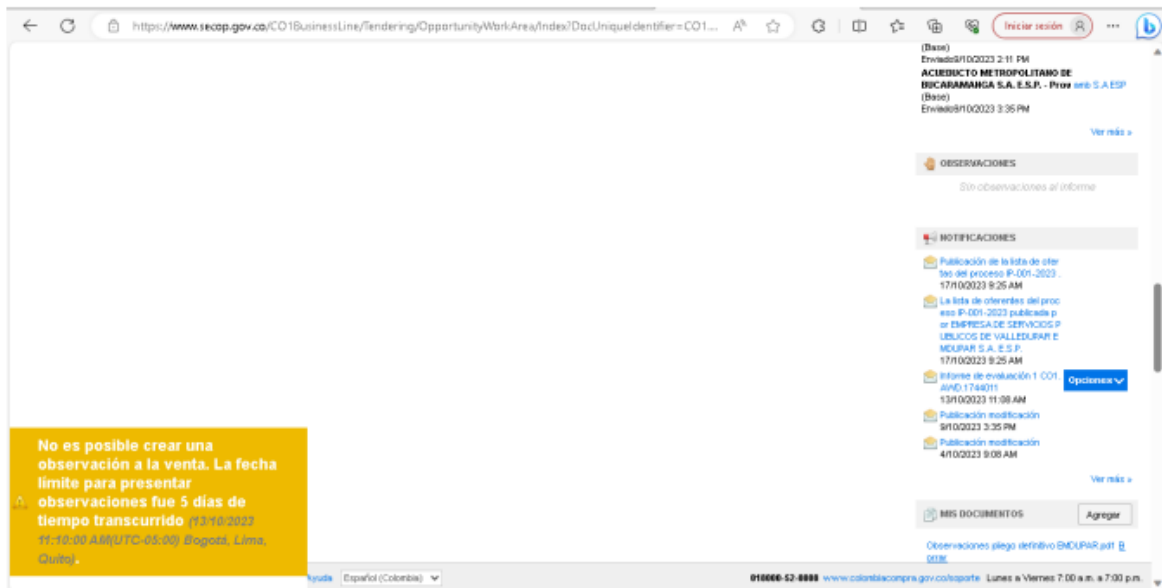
https://www.secop.gov.co/CO1BusinessLine/Tendering/OpportunityWorkArea/Index?DocUniqueIdentifier=CO1...

Iniciar sesión

(Base)
Enviado9/10/2023 2:11 PM
ACUEDUCTO METROPOLITANO DE BUCARAMANGA S.A. E.S.P. - Prov amb S.A ESP
(Base)
Enviado9/10/2023 3:35 PM

Ver más »

OBSERVACIONES

Sin observaciones al informe

NOTIFICACIONES

Publicación de la lista de ofertas del proceso IP-001-2023 .
17/10/2023 9:25 AM

La lista de oferentes del proceso IP-001-2023 publicada por EMPRESA DE SERVICIOS PUBLICOS DE VALLEDUPAR EMDUPAR S.A. E.S.P.
17/10/2023 9:25 AM

Informe de evaluación 1 CO1.AWD.1744011
13/10/2023 11:08 AM

Opciones

Publicación modificación
9/10/2023 3:35 PM

Publicación modificación
4/10/2023 9:08 AM

Ver más »

MIS DOCUMENTOS

Agregar

Observaciones pliego definitivo EMDUPAR.pdf Borrar

No es posible crear una observación a la venta. La fecha límite para presentar observaciones fue 5 días de tiempo transcurrido (13/10/2023 11:10:00 AM(UTC-05:00) Bogotá, Lima, Quito).

Ayuda Español (Colombia)

018000-52-0808 www.colombiacompra.gov.co/soporte Lunes a Viernes 7:00 a.m. a 7:00 p.m.